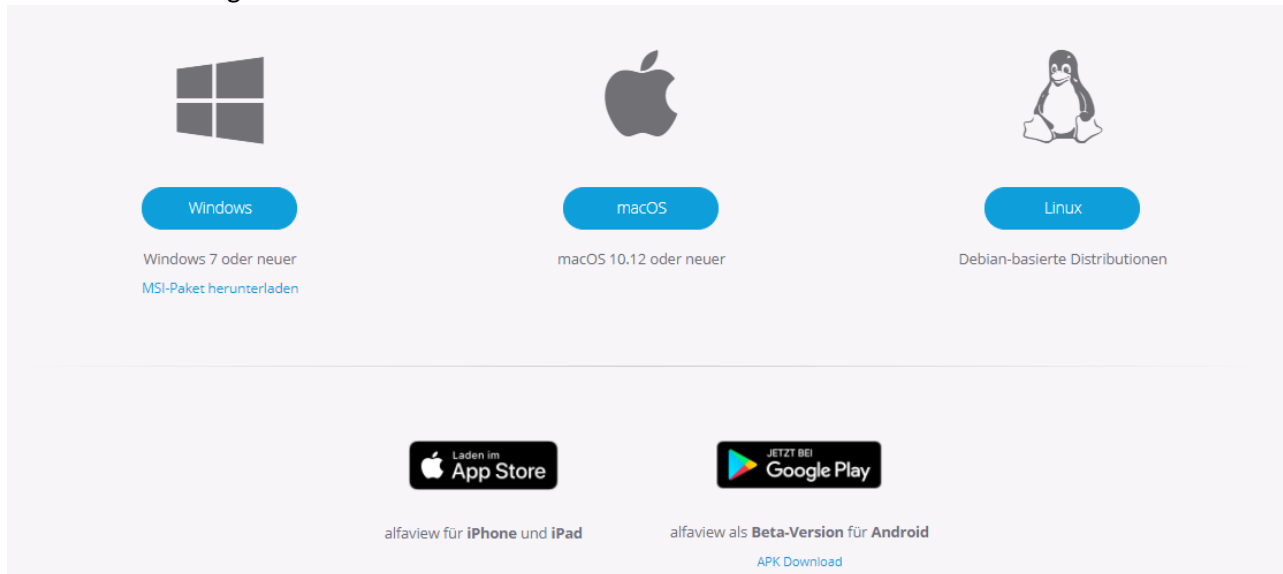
Windows

Windows 7 oder neuer

MSI-Paket herunterladen

macOS

macOS 10.12 oder neuer

Linux

Debian-basierte Distributionen

Laden im App Store

alfaview für **iPhone** und **iPad**

JETZT BEI Google Play

alfaview als **Beta-Version** für **Android**

APK Download